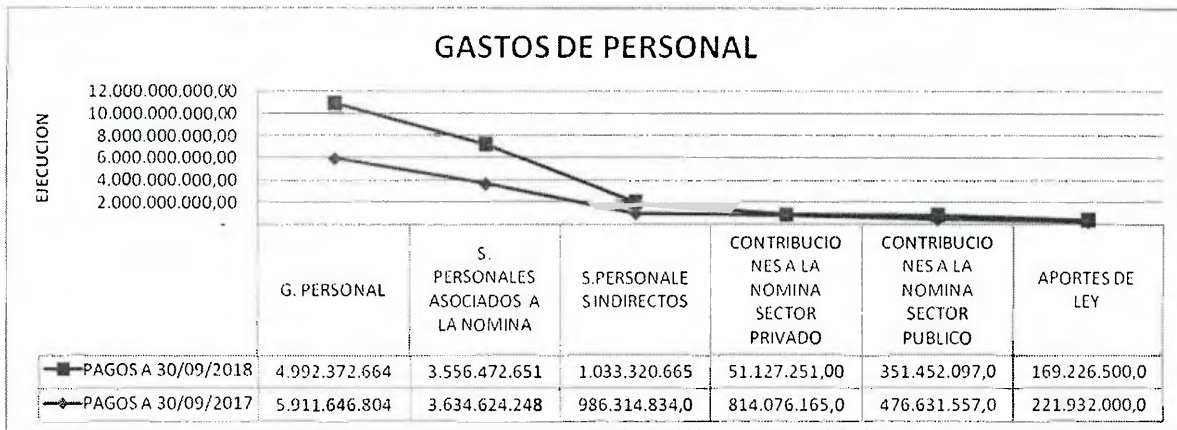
GASTOS DE PERSONAL

EJECUCION

12.000.000.000,00
10.000.000.000,00
8.000.000.000,00
6.000.000.000,00
4.000.000.000,00
2.000.000.000,00
-

| | G. PERSONAL | S. PERSONALES ASOCIADOS A LA NOMINA | S.PERSONALES INDIRECTOS | CONTRIBUCIONES A LA NOMINA SECTOR PRIVADO | CONTRIBUCIONES A LA NOMINA SECTOR PUBLICO | APORTES DE LEY |
|---|---|---|---|---|---|---|
| PAGOS A 30/09/2018 | 4.992.372.664 | 3.556.472.651 | 1.033.320.665 | 51.127.251,00 | 351.452.097,0 | 169.226.500,0 |
| PAGOS A 30/09/2017 | 5.911.646.804 | 3.634.624.248 | 986.314.834,0 | 814.076.165,0 | 476.631.557,0 | 221.932.000,0 |